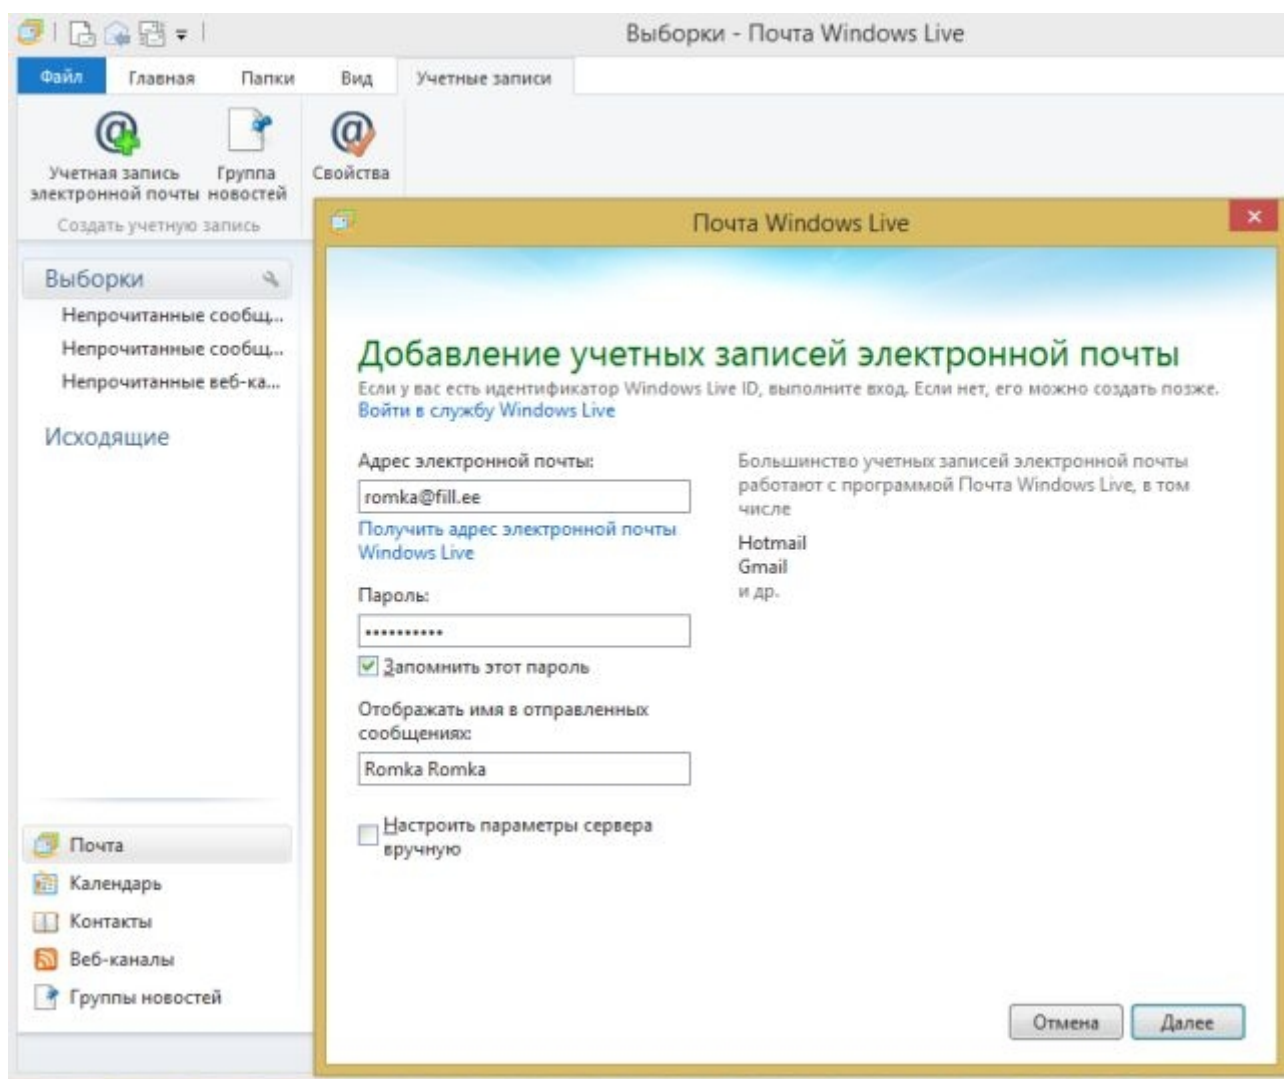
Выборки - Почта Windows Live

Файл Главная Папки Вид Учетные записи

Учетная запись электронной почты
Группа новостей
Свойства
Создать учетную запись

Выборки
Непрочитанные сообщ...
Непрочитанные сообщ...
Непрочитанные веб-ка...
Исходящие

Почта
Календарь
Контакты
Веб-каналы
Группы новостей

Почта Windows Live

Добавление учетных записей электронной почты
Если у вас есть идентификатор Windows Live ID, выполните вход. Если нет, его можно создать позже.
Войти в службу Windows Live

Адрес электронной почты:
romka@fill.ee
Получить адрес электронной почты Windows Live

Пароль:
•••••••••••
Запомнить этот пароль

Отображать имя в отправленных сообщениях:
Romka Romka

Настроить параметры сервера вручную

Большинство учетных записей электронной почты работают с программой Почта Windows Live, в том числе
Hotmail
Gmail
и др.

Отмена
Далее